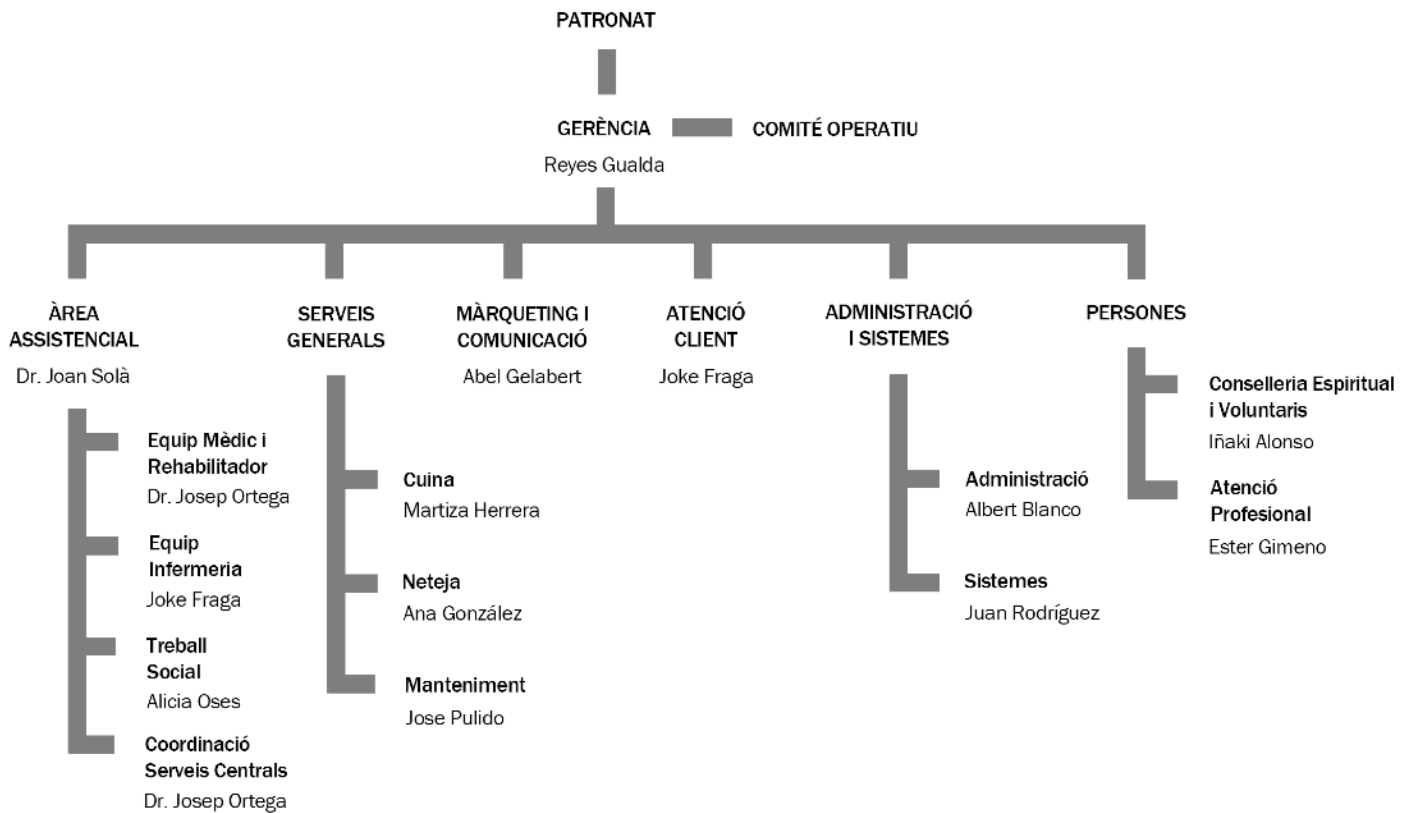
PATRONAT

GERÈNCIA
Reyes Gualda

COMITÉ OPERATIU

ÀREA ASSISTENCIAL
Dr. Joan Solà

Equip Mèdic i Rehabilitador
Dr. Josep Ortega

Equip Infermeria
Joke Fraga

Treball Social
Alicia Oses

Coordinació Serveis Centrals
Dr. Josep Ortega

SERVEIS GENERALS

Cuina
Martiza Herrera

Neteja
Ana González

Manteniment
Jose Pulido

MÀRQUETING I COMUNICACIÓ
Abel Gelabert

ATENCIÓ CLIENT
Joke Fraga

ADMINISTRACIÓ I SISTEMES

Administració
Albert Blanco

Sistemes
Juan Rodríguez

PERSONES

Conselleria Espiritual i Voluntaris
Iñaki Alonso

Atenció Profesional
Ester Gimeno